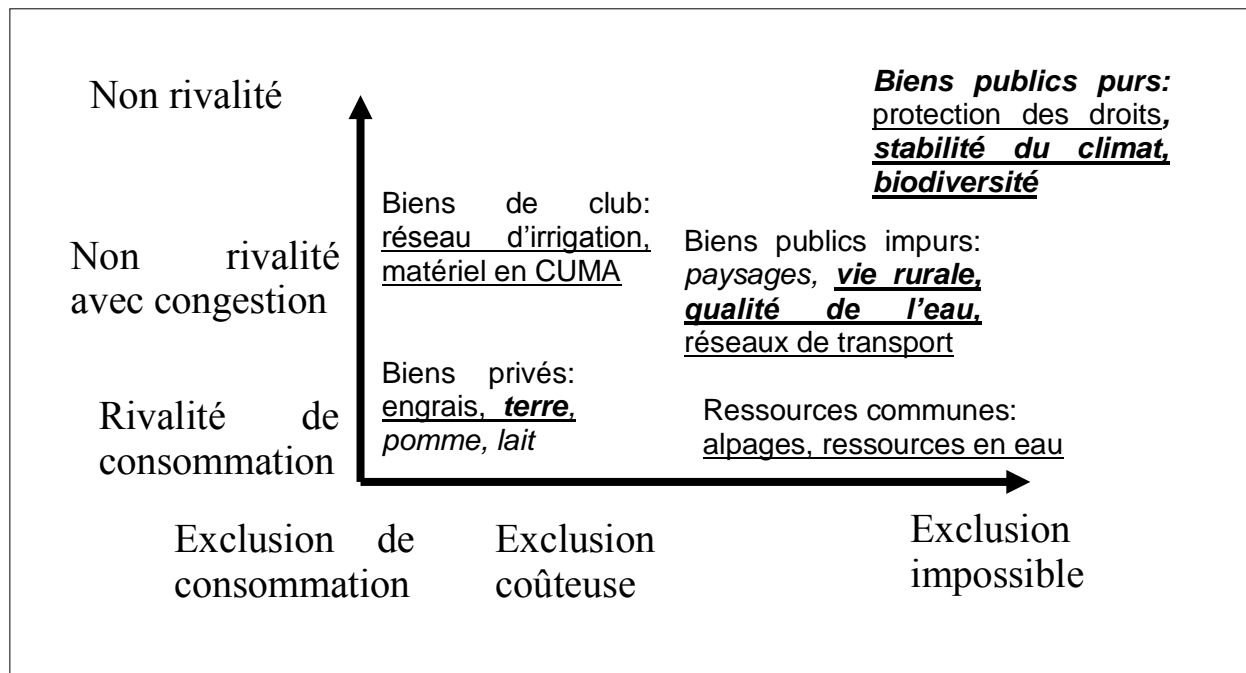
Non rivalité

Biens publics purs: protection des droits, stabilité du climat, biodiversité

Biens de club: réseau d'irrigation, matériel en CUMA

Non rivalité avec congestion

Biens publics impurs: paysages, vie rurale, qualité de l'eau, réseaux de transport

Biens privés: engrais, terre, pomme, lait

Rivalité de consommation

Ressources communes: alpages, ressources en eau

Exclusion de consommation

Exclusion coûteuse

Exclusion impossible